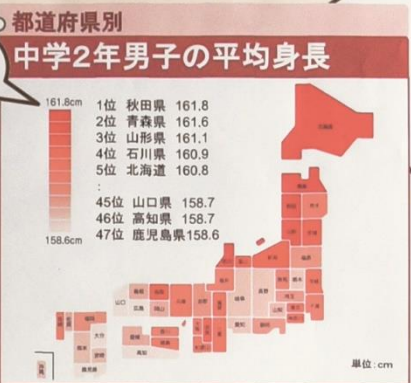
都道府県別
中学2年男子の平均身長

161.8cm
158.6cm

1位 秋田県 161.8
2位 青森県 161.6
3位 山形県 161.1
4位 石川県 160.9
5位 北海道 160.8
:
45位 山口県 158.7
46位 高知県 158.7
47位 鹿児島県 158.6

北海道
山口

単位：cm